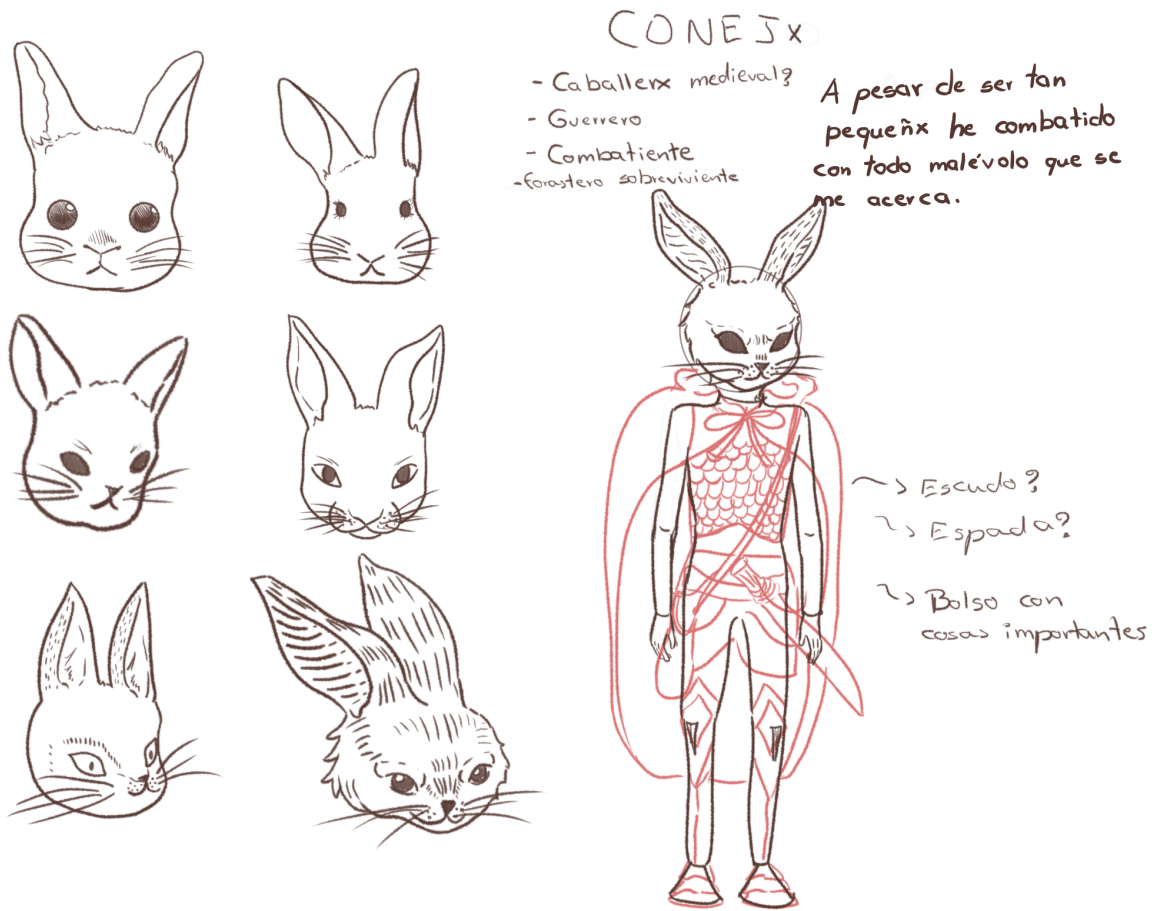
CONEJx

- Caballerx medieval?
- Guerrero
- Combatiente
-forastero sobreviviente

A pesar de ser tan pequeñx he combatido con todo malévolo que se me acerca.

~> Escudo?
~> Espada?
~> Bolso con cosas importantes